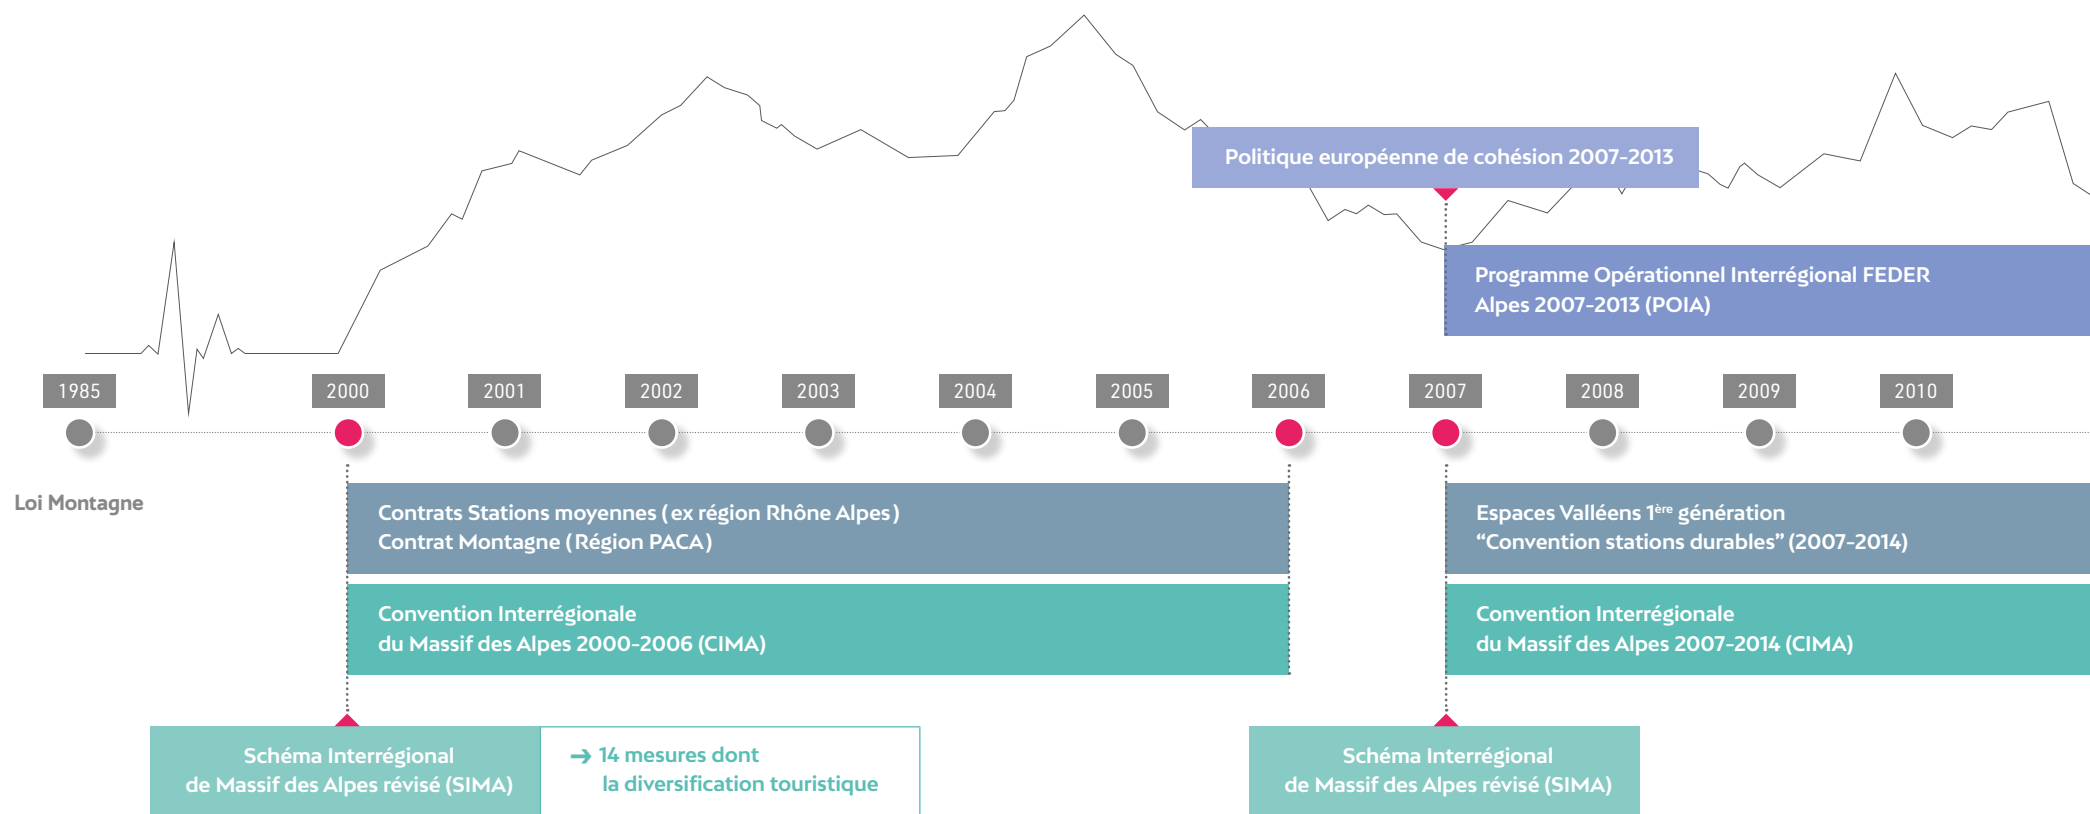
Politique européenne de cohésion 2007-2013

Programme Opérationnel Interrégional FEDER Alpes 2007-2013 (POIA)

1985
2000
2001
2002
2003
2004
2005
2006
2007
2008
2009
2010

Loi Montagne

Contrats Stations moyennes ( ex région Rhône Alpes )
Contrat Montagne ( Région PACA )

Espaces Valléens $1^{ère}$ génération
“Convention stations durables” (2007-2014)

Convention Interrégionale du Massif des Alpes 2000-2006 (CIMA)

Convention Interrégionale du Massif des Alpes 2007-2014 (CIMA)

Schéma Interrégional de Massif des Alpes révisé (SIMA)

➜ 14 mesures dont la diversification touristique

Schéma Interrégional de Massif des Alpes révisé (SIMA)